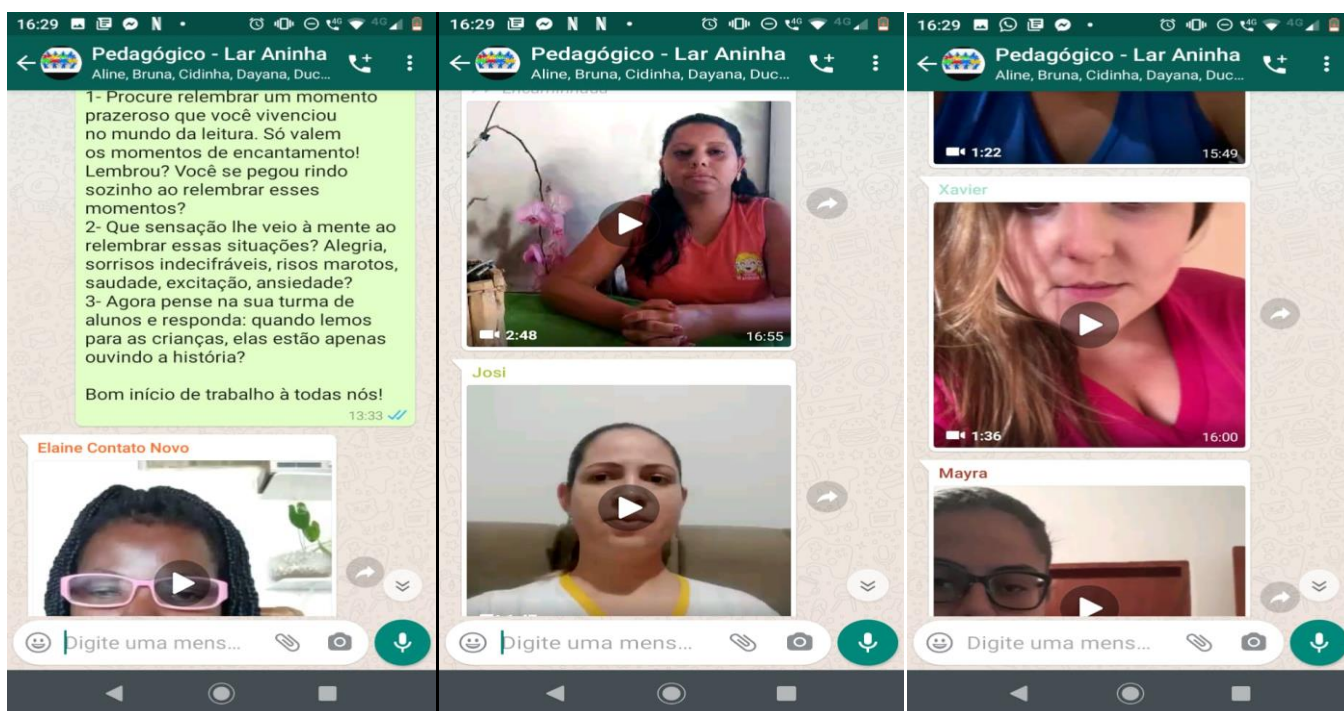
16:29

Pedagógico - Lar Aninha
Aline, Bruna, Cidinha, Dayana, Duc...

1- Procure relembrar um momento prazeroso que você vivenciou no mundo da leitura. Só valem os momentos de encantamento! Lembrou? Você se pegou rindo sozinho ao relembrar esses momentos?
2- Que sensação lhe veio à mente ao relembrar essas situações? Alegria, sorrisos indecifráveis, risos marotos, saudade, excitação, ansiedade?
3- Agora pense na sua turma de alunos e responda: quando lemos para as crianças, elas estão apenas ouvindo a história?

Bom início de trabalho à todas nós!
13:33

Elaine Contato Novo

Digite uma mens...

16:29

Pedagógico - Lar Aninha
Aline, Bruna, Cidinha, Dayana, Duc...

2:48
16:55

Josi

Digite uma mens...

16:29

Pedagógico - Lar Aninha
Aline, Bruna, Cidinha, Dayana, Duc...

1:22
15:49

Xavier

1:36
16:00

Mayra

Digite uma mens...